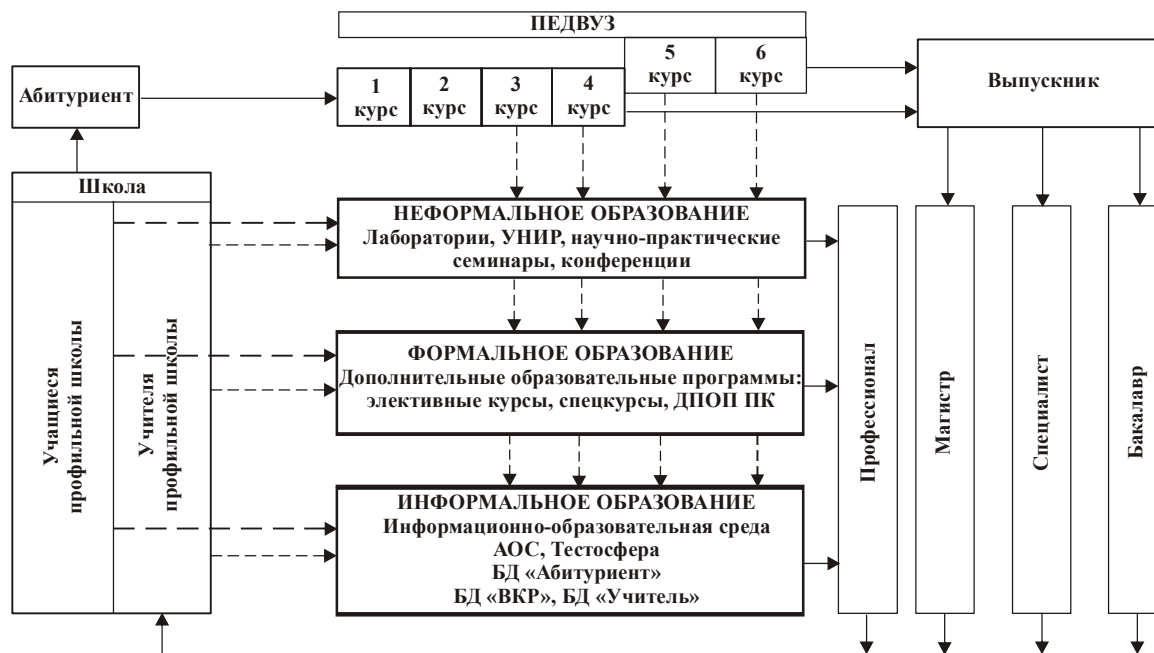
ПЕДВУЗ

Абитуриент

1 курс

2 курс

3 курс

4 курс

5 курс

6 курс

Выпускник

Школа

Учащиеся профильной школы

Учителя профильной школы

НЕФОРМАЛЬНОЕ ОБРАЗОВАНИЕ
Лаборатории, УНИР, научно-практические семинары, конференции

ФОРМАЛЬНОЕ ОБРАЗОВАНИЕ
Дополнительные образовательные программы: элективные курсы, спецкурсы, ДПОП ПК

ИНФОРМАЛЬНОЕ ОБРАЗОВАНИЕ
Информационно-образовательная среда
АОС, Тестосфера
БД «Абитуриент»
БД «ВКР», БД «Учитель»

Профессионал

Магистр

Специалист

Бакалавр